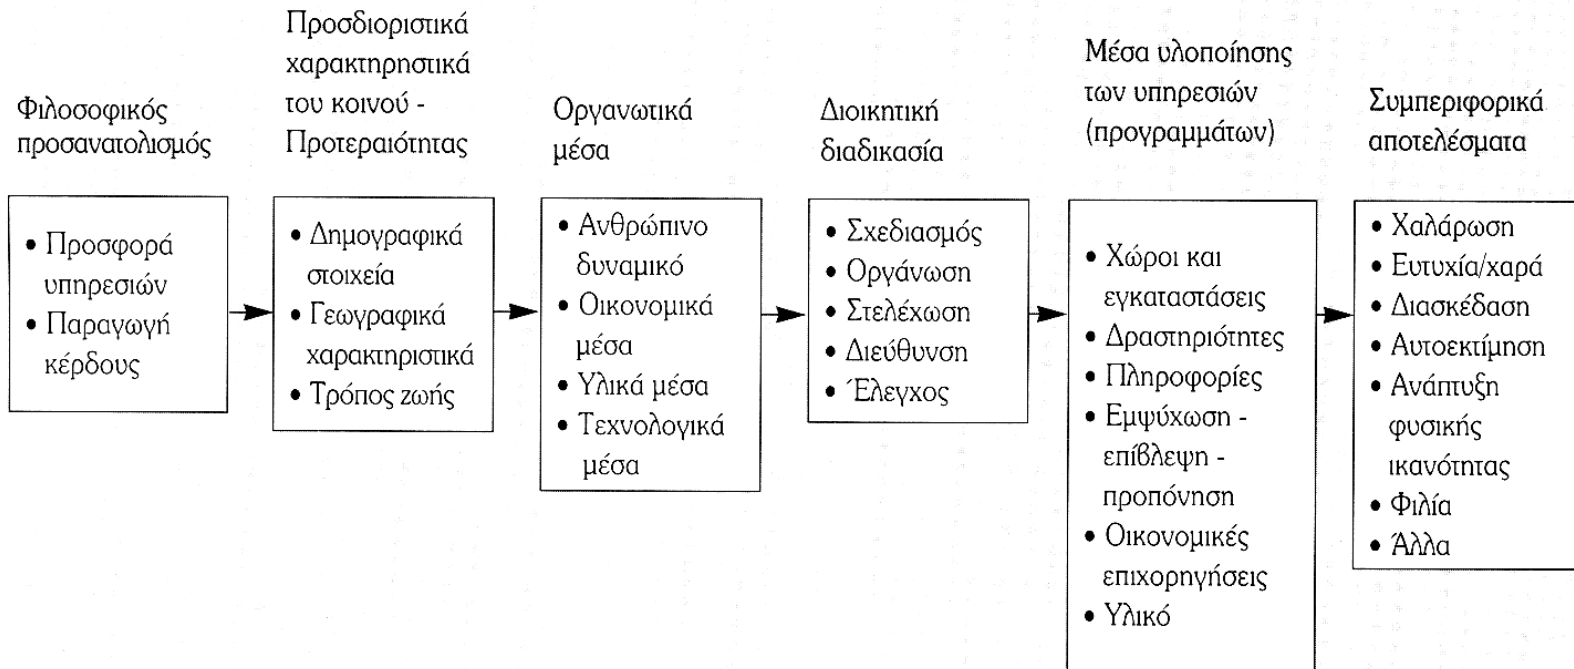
Φιλοσοφικός προσανατολισμός

• Προσφορά υπηρεσιών
• Παραγωγή κέρδους

Προσδιοριστικά χαρακτηριστικά του κοινού - Προτεραιότητας

• Δημογραφικά στοιχεία
• Γεωγραφικά χαρακτηριστικά
• Τρόπος ζωής

Οργανωτικά μέσα

• Ανθρώπινο δυναμικό
• Οικονομικά μέσα
• Υλικά μέσα
• Τεχνολογικά μέσα

Διοικητική διαδικασία

• Σχεδιασμός
• Οργάνωση
• Στελέχωση
• Διεύθυνση
• Έλεγχος

Μέσα υλοποίησης των υπηρεσιών (προγραμμάτων)

• Χώροι και εγκαταστάσεις
• Δραστηριότητες
• Πληροφορίες
• Εμψύχωση - επίβλεψη - προπόνηση
• Οικονομικές επιχορηγήσεις
• Υλικό

Συμπεριφορικά αποτελέσματα

• Χαλάρωση
• Ευτυχία/χαρά
• Διασκέδαση
• Αυτοεκτίμηση
• Ανάπτυξη φυσικής ικανότητας
• Φιλία
• Άλλα